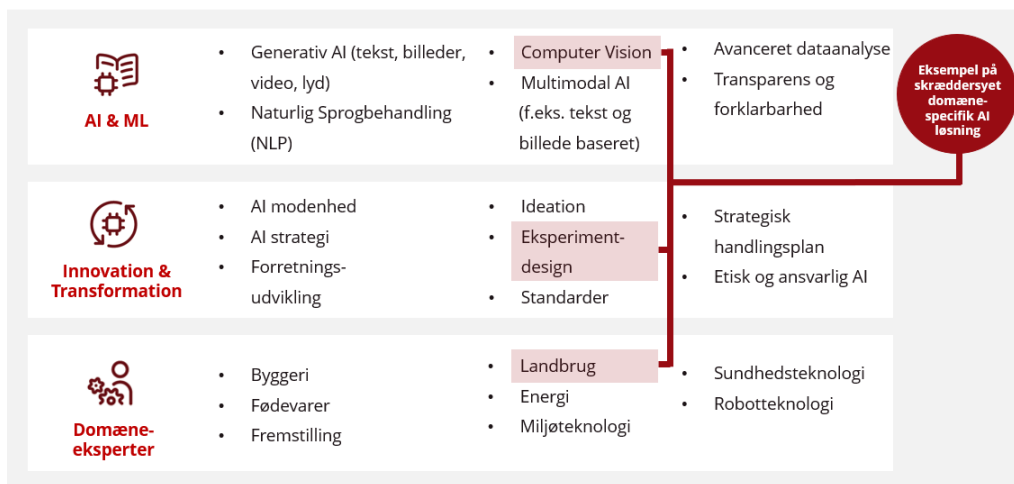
AI & ML

- Generativ AI (tekst, billeder, video, lyd)
- Naturlig Sprogbehandling (NLP)

- Computer Vision
- Multimodal AI (f.eks. tekst og billede baseret)

- Avanceret dataanalyse
- Transparens og forklarbarhed

Eksempel på skræddersyet domænespecifik AI løsning

Innovation & Transformation

- AI modenhed
- AI strategi
- Forretningsudvikling

- Ideation
- Eksperimentdesign
- Standarder

- Strategisk handlingsplan
- Etisk og ansvarlig AI

Domæneeksperter

- Byggeri
- Fødevarer
- Fremstilling

- Landbrug
- Energi
- Miljøteknologi

- Sundhedsteknologi
- Robotteknologi